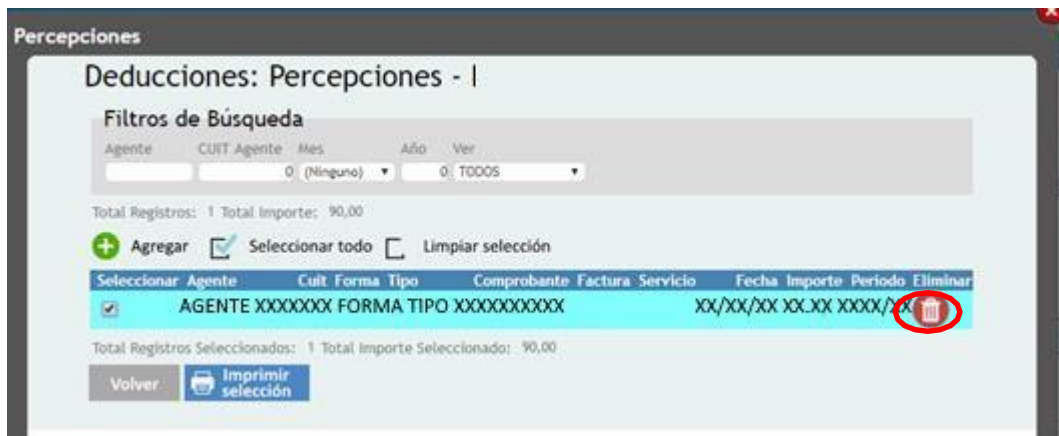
Percepciones

Deducciones: Percepciones - I

Filtros de Búsqueda

Agente | CUIT Agente | Mes | Año | Ver
0 | (Ninguno) | 0 | TODOS

Total Registros: 1 Total Importe: 90,00

Agregar Seleccionar todo Limpiar selección

| Seleccionar | Agente | Cuit | Forma | Tipo | Comprobante | Factura | Servicio | Fecha | Importe | Periodo | Eliminar |
|---|---|---|---|---|---|---|---|---|---|---|---|
| ☑ | AGENTE | XXXXXXX | FORMA | TIPO | XXXXXXXXXX | | | XX/XX/XX | XX.XX | XXXX/XX | |

Total Registros Seleccionados: 1 Total Importe Seleccionado: 90,00

Volver Imprimir selección